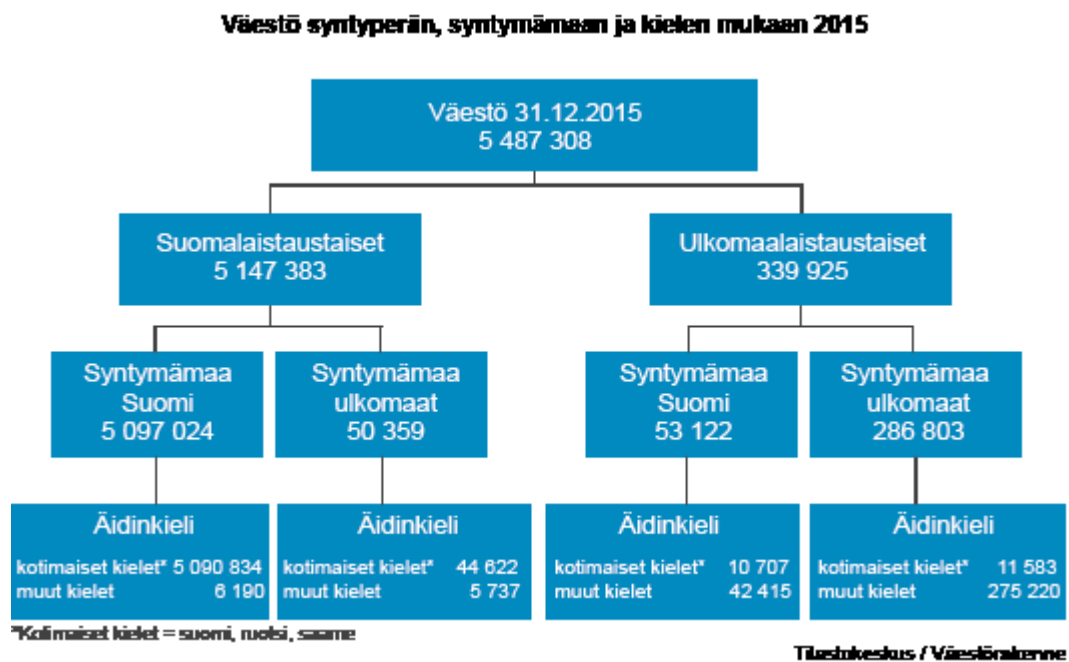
Väestö syntyperän, syntymämaan ja kielen mukaan 2015

Väestö 31.12.2015
5 487 308

Suomalaistaustaiset
5 147 383

Ulkomaalaistaustaiset
339 925

Syntymämaa
Suomi
5 097 024

Syntymämaa
ulkomaat
50 359

Syntymämaa
Suomi
53 122

Syntymämaa
ulkomaat
286 803

Äidinkieli
kotimaiset kielet* 5 090 834
muut kielet 6 190

Äidinkieli
kotimaiset kielet* 44 622
muut kielet 5 737

Äidinkieli
kotimaiset kielet* 10 707
muut kielet 42 415

Äidinkieli
kotimaiset kielet* 11 583
muut kielet 275 220

*Kotimaiset kielet = suomi, ruotsi, saame

Tilastokeskus / Väestörakenne